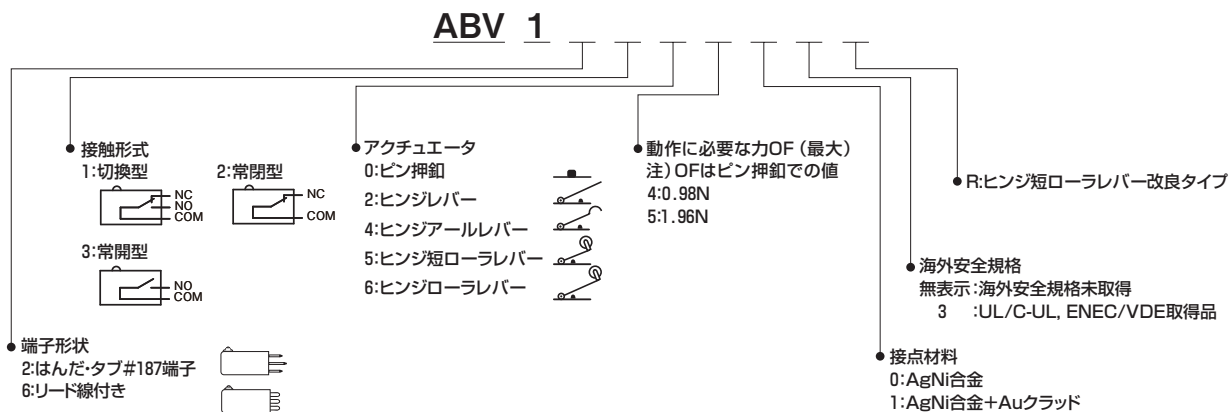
ABV 1

接触形式
1:切換型
NC
NO
COM
2:常閉型
NC
COM
3:常開型
NO
COM

アクチュエータ
0:ピン押釦
2:ヒンジレバー
4:ヒンジアールレバー
5:ヒンジ短ローラレバー
6:ヒンジローラレバー

動作に必要な力OF（最大）
注）OFはピン押釦での値
4:0.98N
5:1.96N

R:ヒンジ短ローラレバー改良タイプ

海外安全規格
無表示:海外安全規格未取得
3 :UL/C-UL, ENEC/VDE取得品

端子形状
2:はんだ･タブ#187端子
6:リード線付き

接点材料
0:AgNi合金
1:AgNi合金+Auクラッド